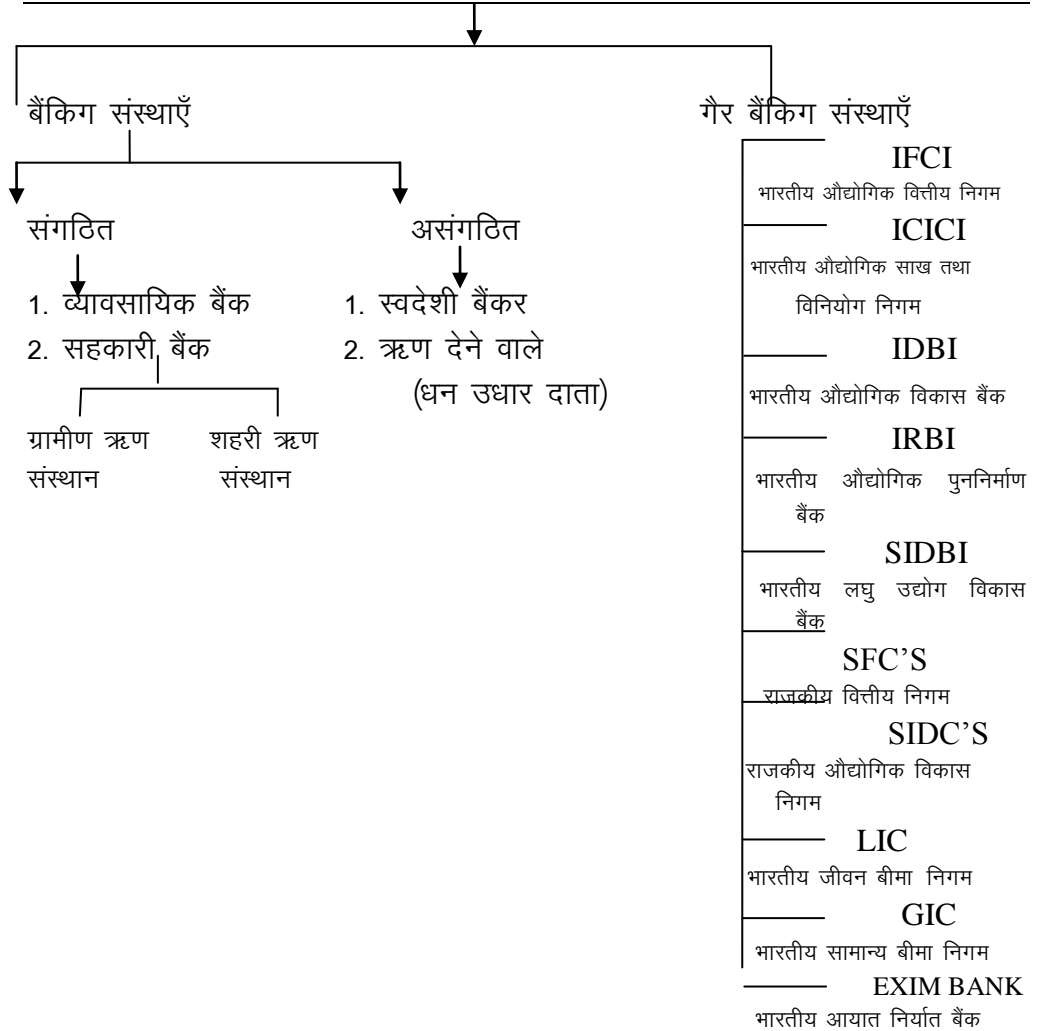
बैंकिग संस्थाएँ

संगठित

1. व्यावसायिक बैंक
2. सहकारी बैंक

ग्रामीण ऋण संस्थान

शहरी ऋण संस्थान

असंगठित

1. स्वदेशी बैंकर
2. ऋण देने वाले (धन उधार दाता)

गैर बैंकिग संस्थाएँ

IFCI
भारतीय औद्योगिक वित्तीय निगम

ICICI
भारतीय औद्योगिक साख तथा विनियोग निगम

IDBI
भारतीय औद्योगिक विकास बैंक

IRBI
भारतीय औद्योगिक पुननिर्माण बैंक

SIDBI
भारतीय लघु उद्योग विकास बैंक

SFC'S
राजकीय वित्तीय निगम

SIDC'S
राजकीय औद्योगिक विकास निगम

LIC
भारतीय जीवन बीमा निगम

GIC
भारतीय सामान्य बीमा निगम

EXIM BANK
भारतीय आयात निर्यात बैंक